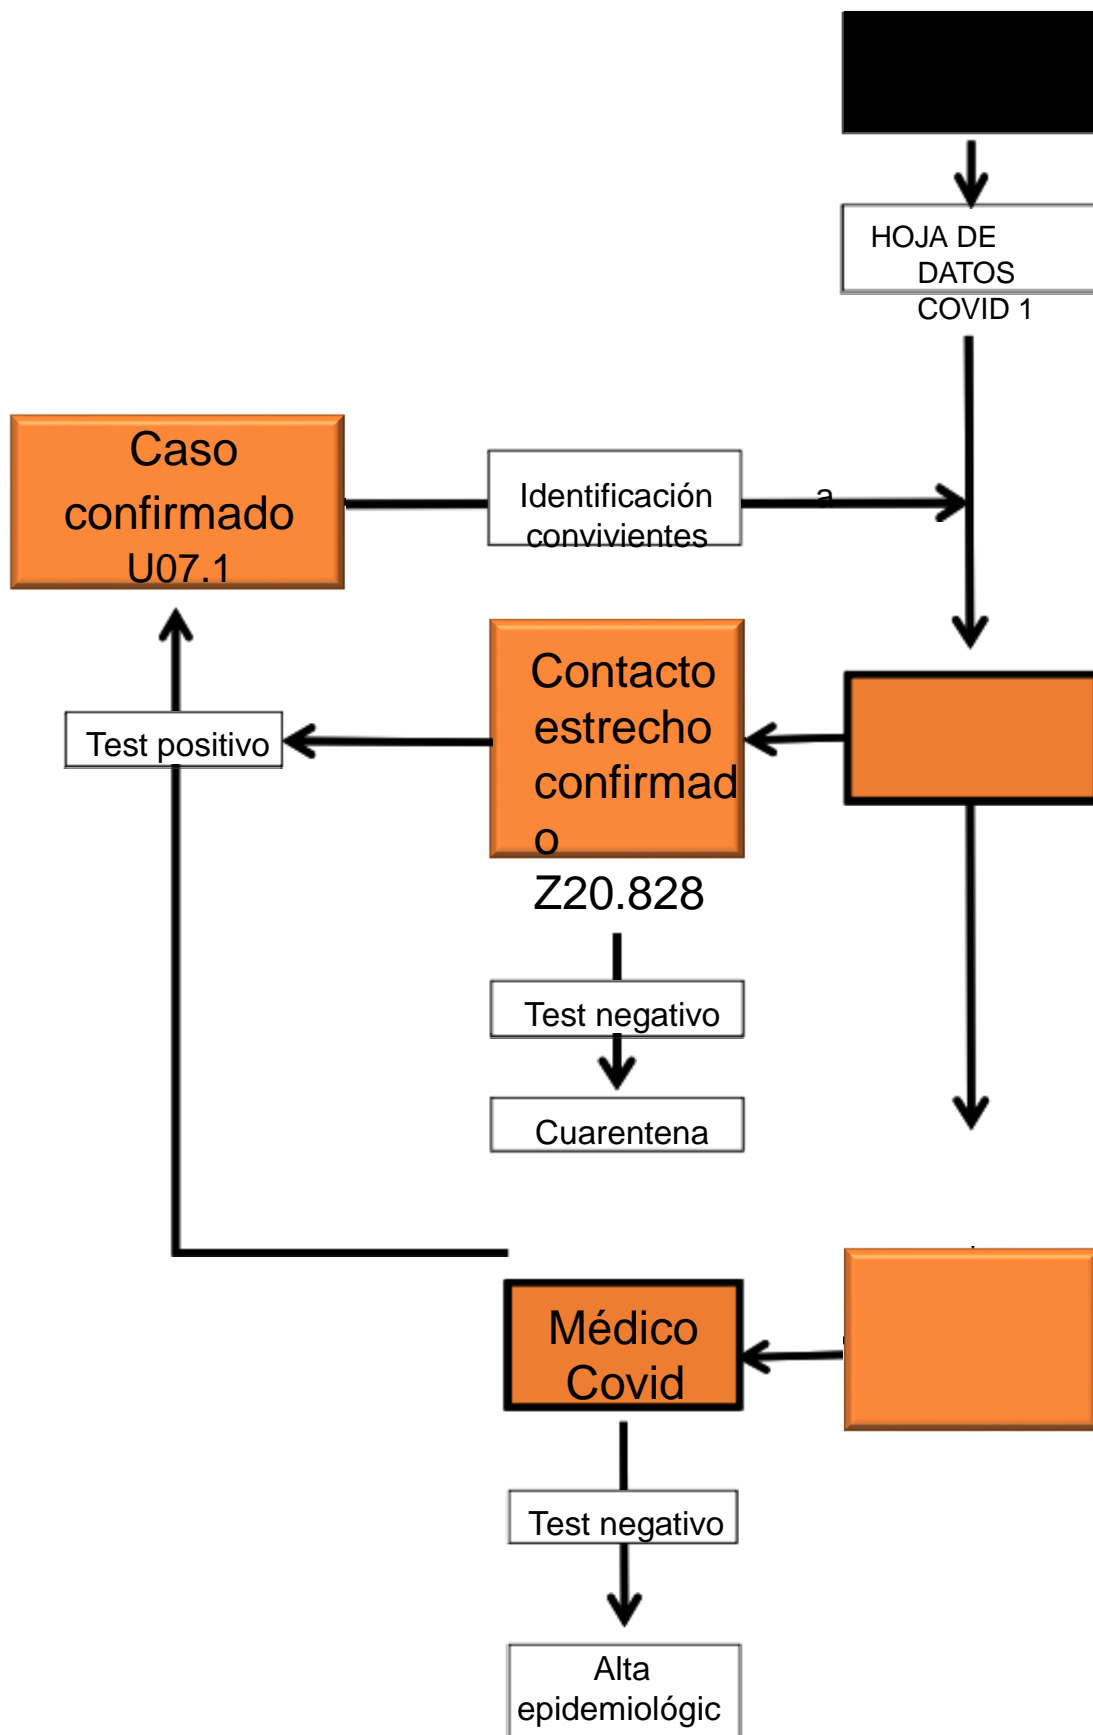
HOJA DE DATOS COVID 1

Caso confirmado U07.1

Identificación convivientes

a

Contacto estrecho confirmado Z20.828

Test positivo

Test negativo

Cuarentena

Médico Covid

Test negativo

Alta epidemiológic